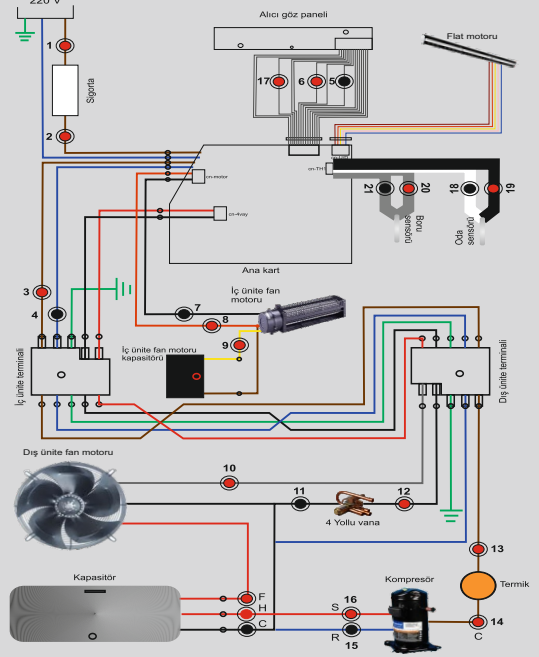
220 V
1
Sigorta
2
Alıcı göz paneli
17
6
5
Flat motoru
cn-motor
cn-4way
cn-TH
21
20
18
19
Boru sensörü
Oda sensörü
Ana kart
3
4
İç ünite terminali
7
İç ünite fan motoru
8
9
İç ünite fan motoru kapasitörü
Dış ünite terminali
Dış ünite fan motoru
10
11
12
4 Yollu vana
13
Termik
Kapasitör
F
H
C
Kompresör
16
S
R
15
14
C